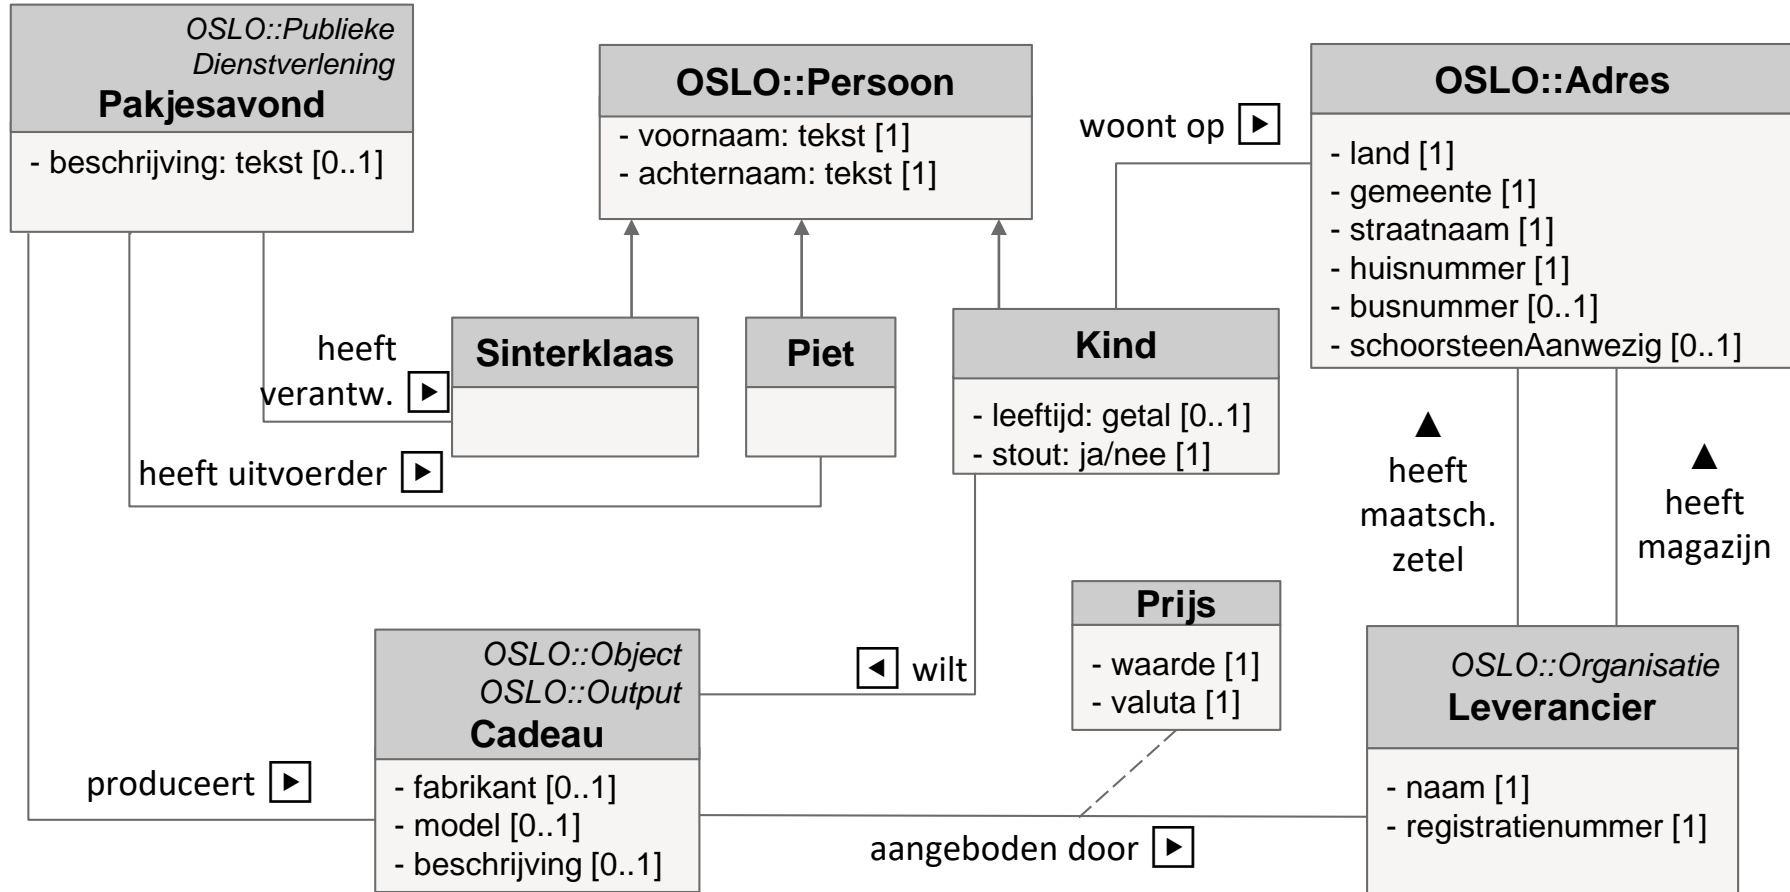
OSLO::Publieke Dienstverlening
Pakjesavond
- beschrijving: tekst [0..1]

OSLO::Persoon
- voornaam: tekst [1]
- achternaam: tekst [1]

woont op ▶

OSLO::Adres
- land [1]
- gemeente [1]
- straatnaam [1]
- huisnummer [1]
- busnummer [0..1]
- schoorsteenAanwezig [0..1]

heeft verantw. ▶

Sinterklaas

Piet

Kind
- leeftijd: getal [0..1]
- stout: ja/nee [1]

heeft uitvoerder ▶

▲ heeft maatsch. zetel

▲ heeft magazijn

Prijs
- waarde [1]
- valuta [1]

◀ wilt

OSLO::Object
OSLO::Output
Cadeau
- fabrikant [0..1]
- model [0..1]
- beschrijving [0..1]

produceert ▶

OSLO::Organisatie
Leverancier
- naam [1]
- registratienummer [1]

aangeboden door ▶